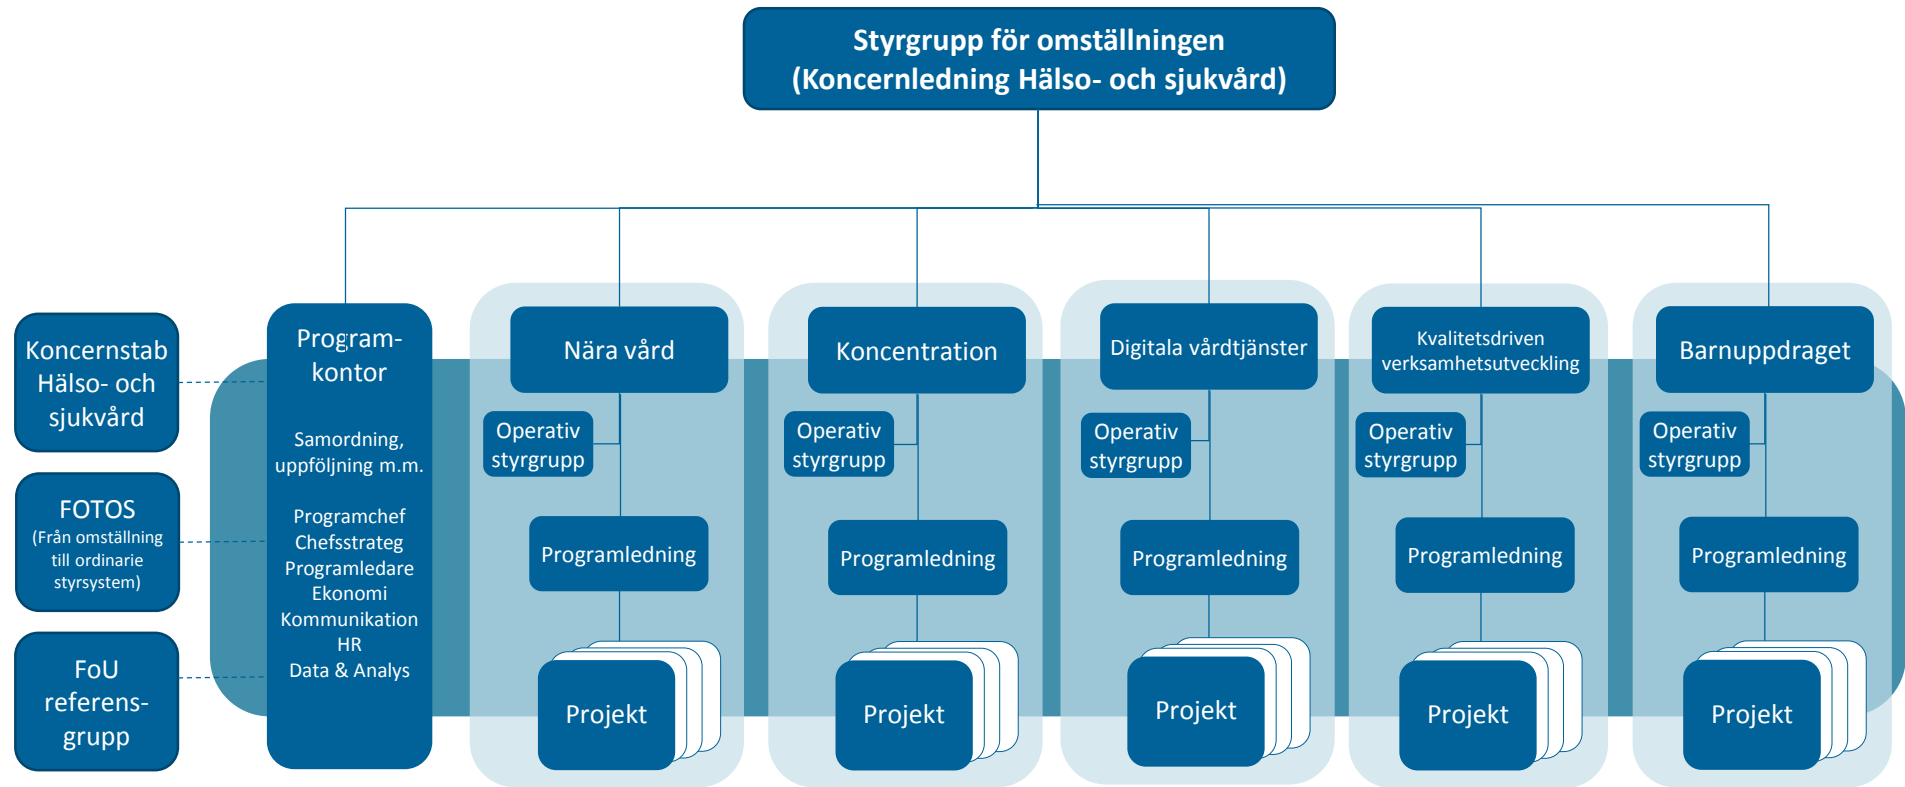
Styrgrupp för omställningen
(Koncernledning Hälso- och sjukvård)

Koncernstab Hälso- och sjukvård

FOTOS
(Från omställning till ordinarie styrsystem)

FoU referensgrupp

Programkontor

Samordning, uppföljning m.m.

Programchef
Chefsstrateg
Programledare
Ekonomi
Kommunikation
HR
Data & Analys

Nära vård
Operativ styrgrupp
Programledning
Projekt

Koncentration
Operativ styrgrupp
Programledning
Projekt

Digitala vårdtjänster
Operativ styrgrupp
Programledning
Projekt

Kvalitetsdriven verksamhetsutveckling
Operativ styrgrupp
Programledning
Projekt

Barnuppdraget
Operativ styrgrupp
Programledning
Projekt